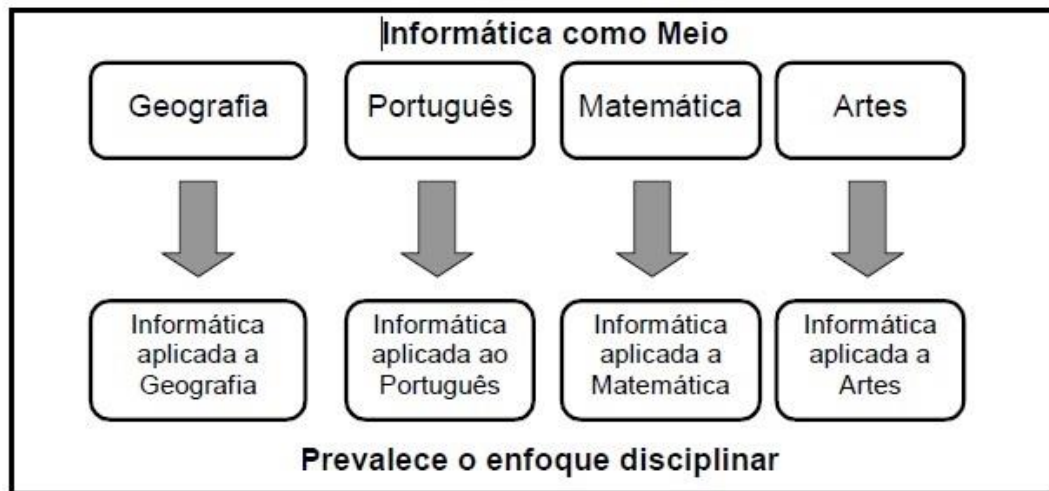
Informática como Meio

Geografia

Português

Matemática

Artes

Informática aplicada a Geografia

Informática aplicada ao Português

Informática aplicada a Matemática

Informática aplicada a Artes

Prevalece o enfoque disciplinar